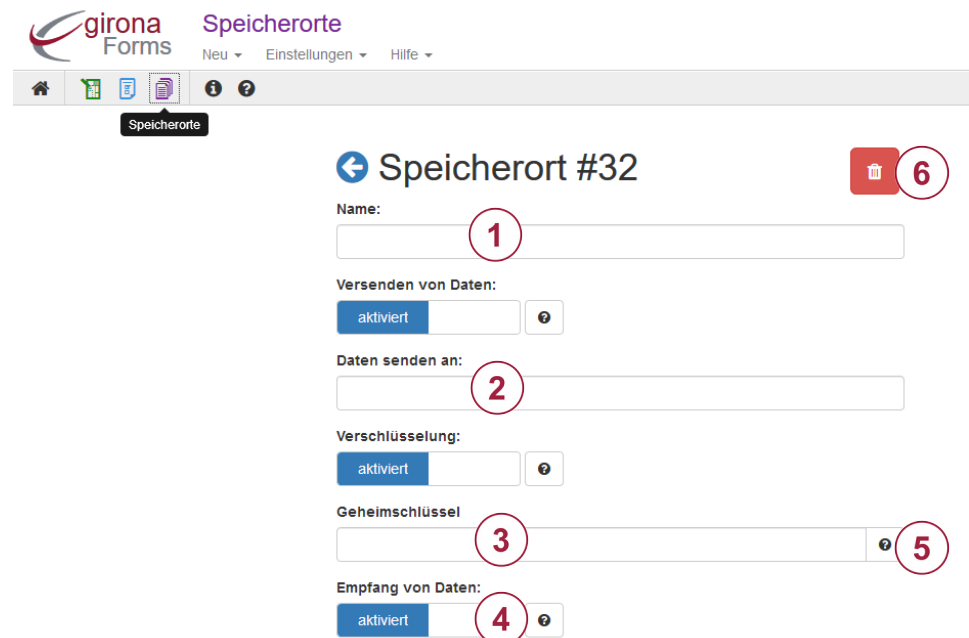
girona Forms

Speicherorte

Neu ▾ Einstellungen ▾ Hilfe ▾

Speicherorte

Speicherort #32

6

Name:

1

Versenden von Daten:

aktiviert

Daten senden an:

2

Verschlüsselung:

aktiviert

Geheimschlüssel

3

5

Empfang von Daten:

aktiviert

4